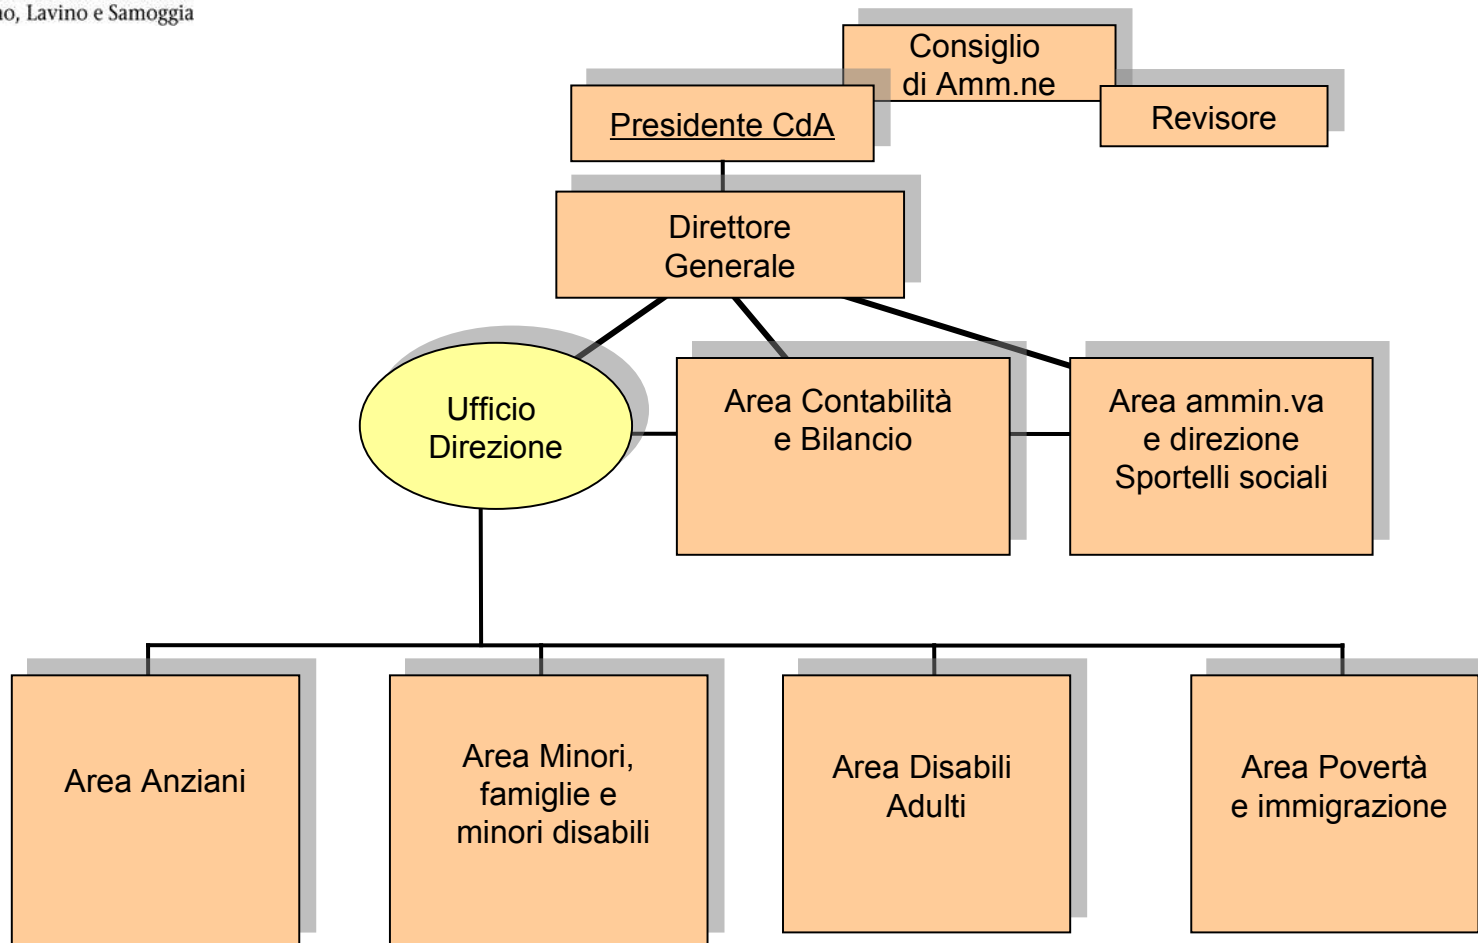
no, Lavino e Samoggia

Consiglio di Amm.ne

Presidente CdA

Revisore

Direttore Generale

Ufficio Direzione

Area Contabilità e Bilancio

Area ammin.va e direzione Sportelli sociali

Area Anziani

Area Minori, famiglie e minori disabili

Area Disabili Adulti

Area Povertà e immigrazione